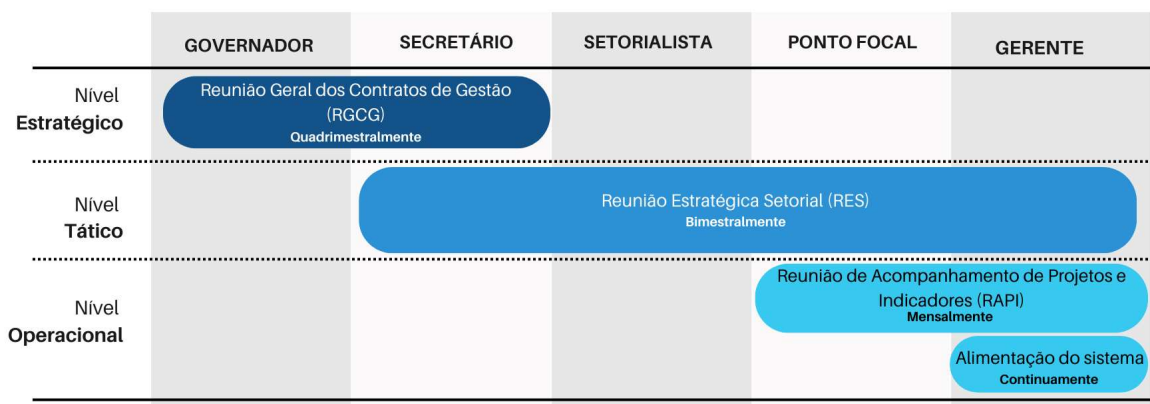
| | GOVERNADOR | SECRETÁRIO | SETORIALISTA | PONTO FOCAL | GERENTE |
|---|---|---|---|---|---|
| Nível Estratégico | Reunião Geral dos Contratos de Gestão (RGCG) Quadrimestralmente | | | | |
| Nível Tático | | Reunião Estratégica Setorial (RES) Bimestralmente | | | |
| Nível Operacional | | | | Reunião de Acompanhamento de Projetos e Indicadores (RAPI) Mensalmente | |
| | | | | | Alimentação do sistema Continuamente |